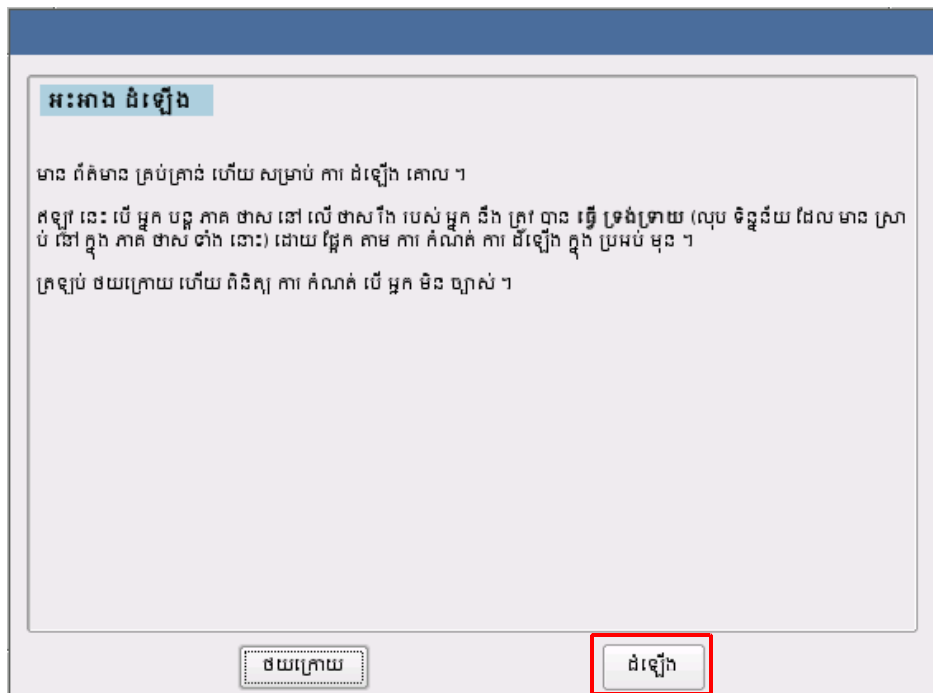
អះអាង ដំឡើង

មាន ព័ត៌មាន គ្រប់គ្រាន់ ហើយ សម្រាប់ ការ ដំឡើង គោល ។

ឥឡូវ នេះ បើ អ្នក បន្ត ភាគ ថាស នៅ លើ ថាស រឹង របស់ អ្នក នឹង ត្រូវ បាន ធ្វើ ទ្រង់ទ្រាយ (លុប ទិន្នន័យ ដែល មាន ស្រាប់ នៅ ក្នុង ភាគ ថាស ទាំង នោះ) ដោយ ផ្អែក តាម ការ កំណត់ ការ ដំឡើង ក្នុង ប្រអប់ មុន ។

ត្រឡប់ ថយក្រោយ ហើយ ពិនិត្យ ការ កំណត់ បើ អ្នក មិន ច្បាស់ ។

ថយក្រោយ

ដំឡើង